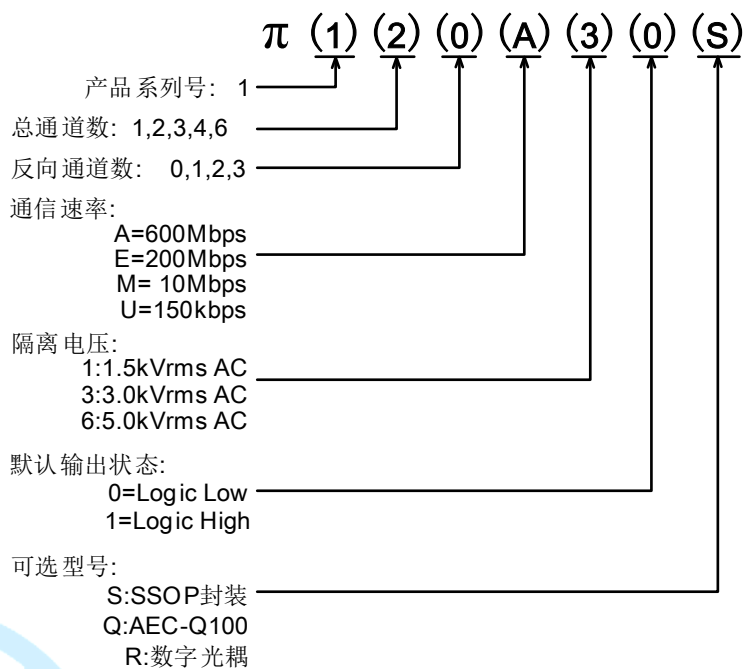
$\pi$ (1) (2) (0) (A) (3) (0) (S)

产品系列号：1

总通道数：1,2,3,4,6

反向通道数：0,1,2,3

通信速率:
A=600Mbps
E=200Mbps
M= 10Mbps
U=150kbps

隔离电压:
1:1.5kVrms AC
3:3.0kVrms AC
6:5.0kVrms AC

默认输出状态:
0=Logic Low
1=Logic High

可选型号:
S:SSOP封装
Q:AEC-Q100
R:数字光耦